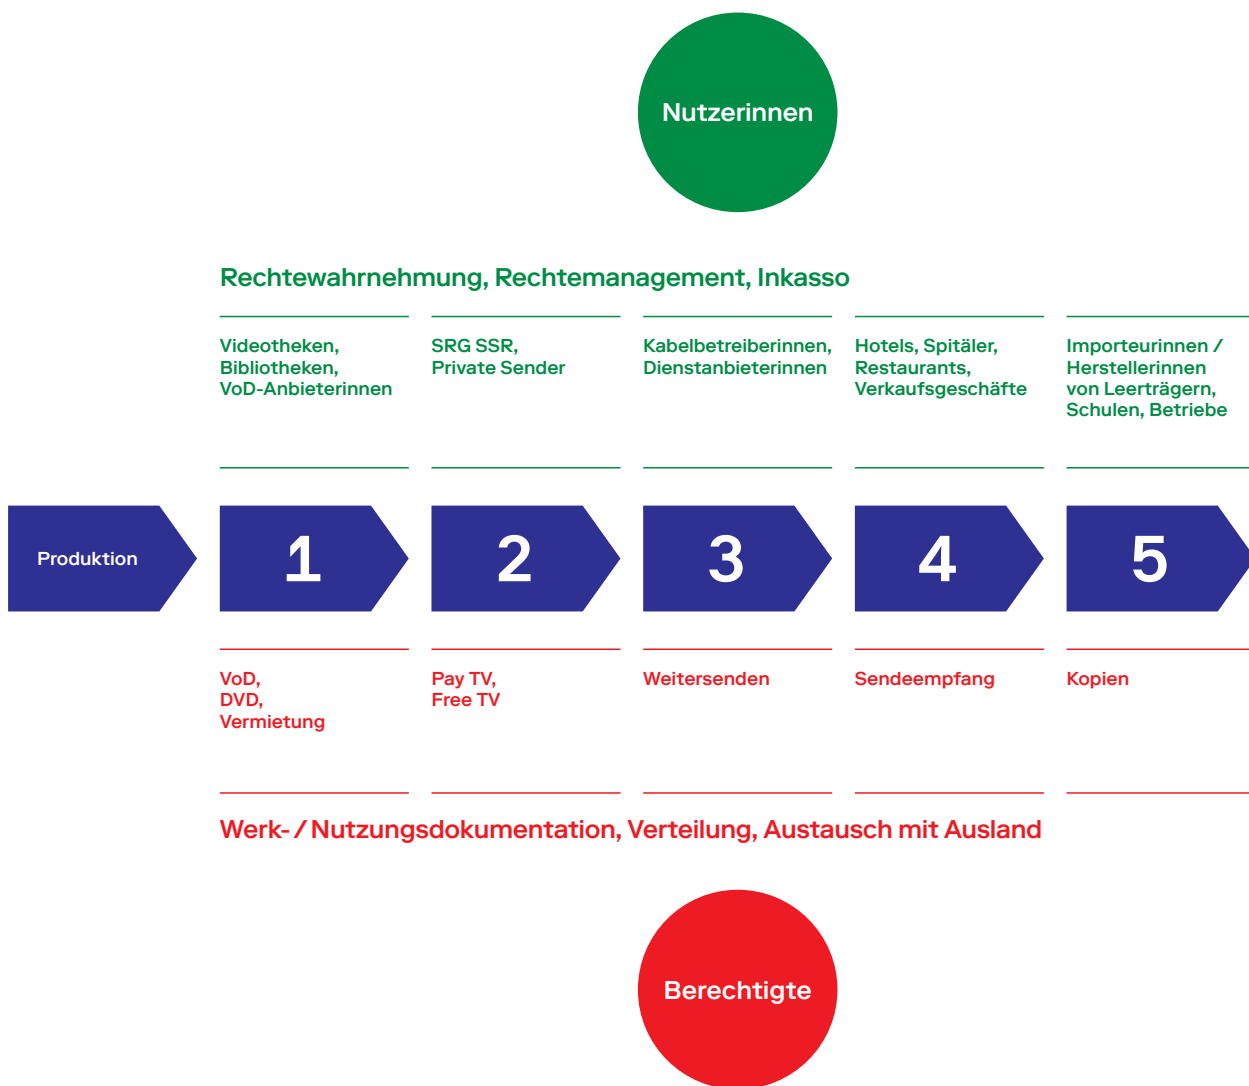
Nutzerinnen

Rechtewahrnehmung, Rechtemanagement, Inkasso

Videotheken, Bibliotheken, VoD-Anbieterinnen

SRG SSR, Private Sender

Kabelbetreiberinnen, Dienstanbieterinnen

Hotels, Spitäler, Restaurants, Verkaufsgeschäfte

Importeurinnen / Herstellerinnen von Leerträgern, Schulen, Betriebe

Produktion

1

2

3

4

5

VoD, DVD, Vermietung

Pay TV, Free TV

Weitersenden

Sendeempfang

Kopien

Werk- / Nutzungsdokumentation, Verteilung, Austausch mit Ausland

Berechtigte